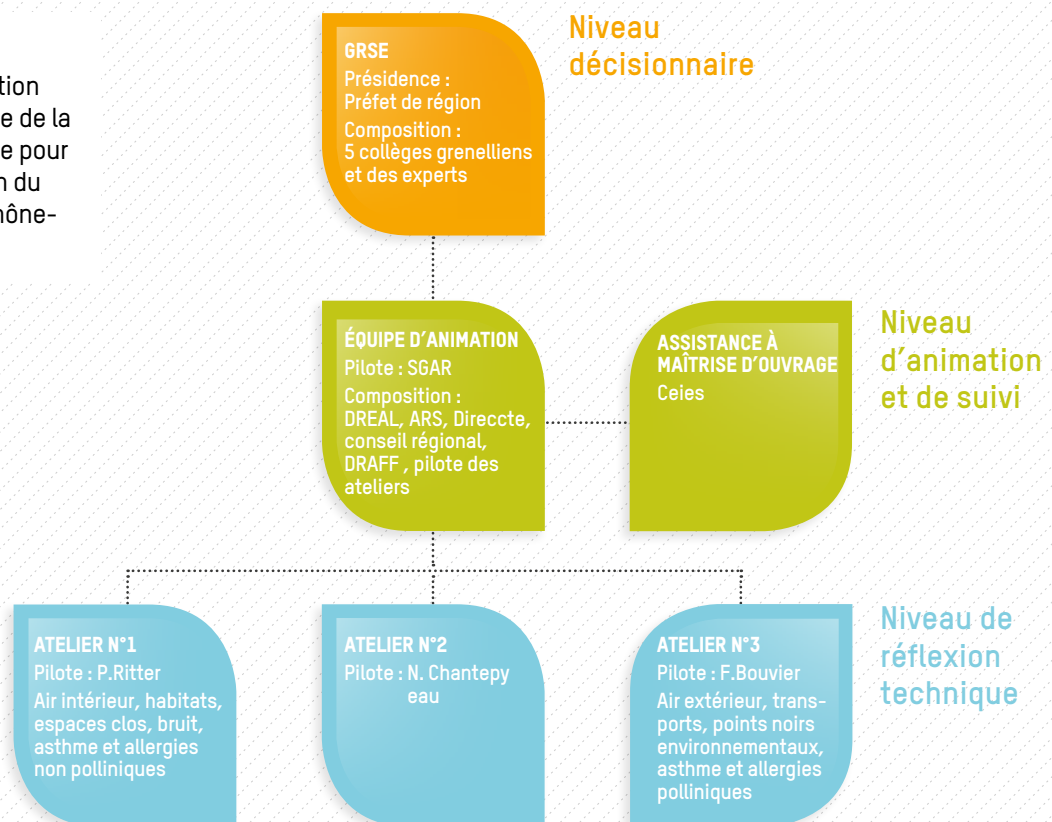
tion
e de la
e pour
n du
hône-

GRSE
Présidence :
Préfet de région
Composition :
5 collèges grenelliens et des experts

Niveau décisionnaire

ÉQUIPE D'ANIMATION
Pilote : SGAR
Composition :
DREAL, ARS, Direccte, conseil régional, DRAFF , pilote des ateliers

ASSISTANCE À MAÎTRISE D'OUVRAGE
Ceies

Niveau d'animation et de suivi

ATELIER N°1
Pilote : P.Ritter
Air intérieur, habitats, espaces clos, bruit, asthme et allergies non polliniques

ATELIER N°2
Pilote : N. Chantepy
eau

ATELIER N°3
Pilote : F.Bouvier
Air extérieur, transports, points noirs environnementaux, asthme et allergies polliniques

Niveau de réflexion technique